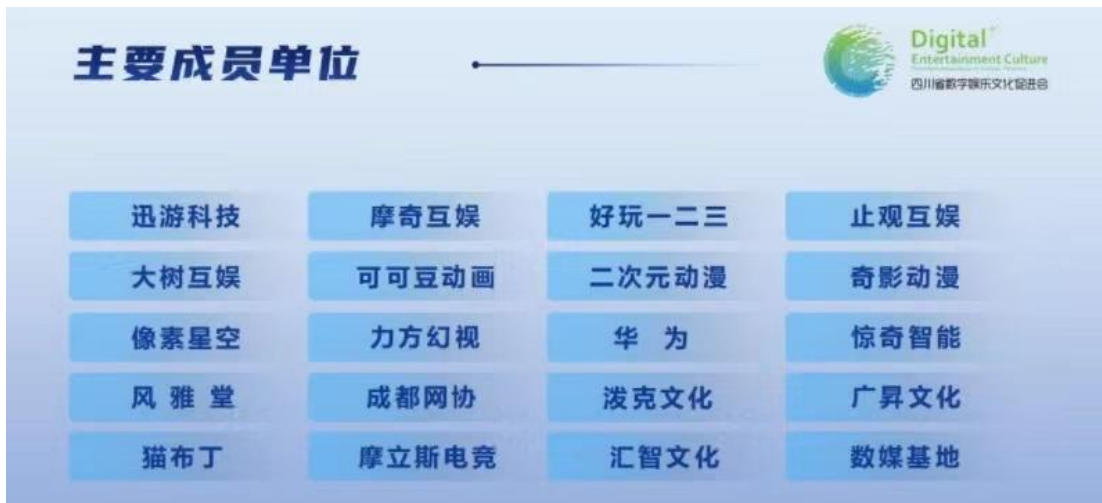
主要成员单位

Digital
Entertainment Culture
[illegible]
四川省数字娱乐文化促进会

| 迅游科技 | 摩奇互娱 | 好玩一二三 | 止观互娱 |
|---|---|---|---|
| 大树互娱 | 可可豆动画 | 二次元动漫 | 奇影动漫 |
| 像素星空 | 力方幻视 | 华 为 | 惊奇智能 |
| 风 雅 堂 | 成都网协 | 泼克文化 | 广昇文化 |
| 猫布丁 | 摩立斯电竞 | 汇智文化 | 数媒基地 |